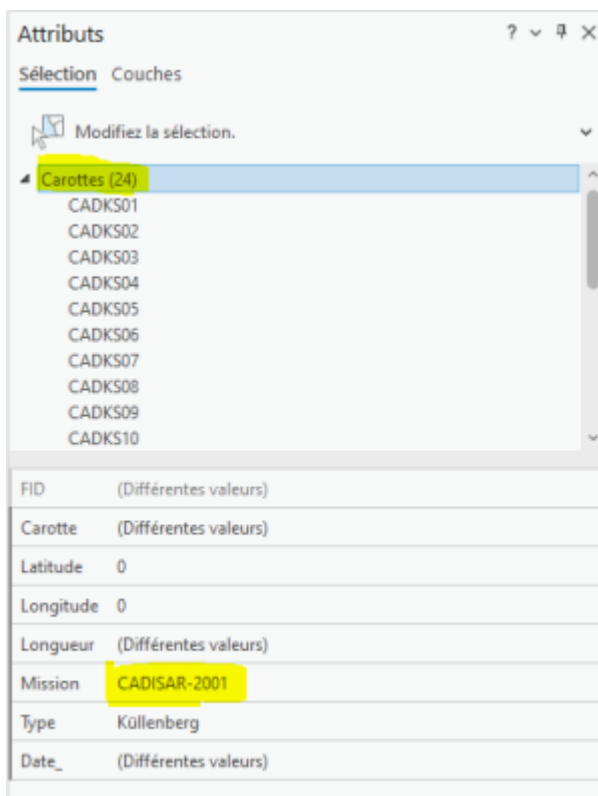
Attributs

Sélection Couches

Modifiez la sélection.

Carottes (24)
CADKS01
CADKS02
CADKS03
CADKS04
CADKS05
CADKS06
CADKS07
CADKS08
CADKS09
CADKS10

| FID | (Différentes valeurs) |
|---|---|
| Carotte | (Différentes valeurs) |
| Latitude | 0 |
| Longitude | 0 |
| Longueur | (Différentes valeurs) |
| Mission | CADISAR-2001 |
| Type | Küllenberg |
| Date_ | (Différentes valeurs) |